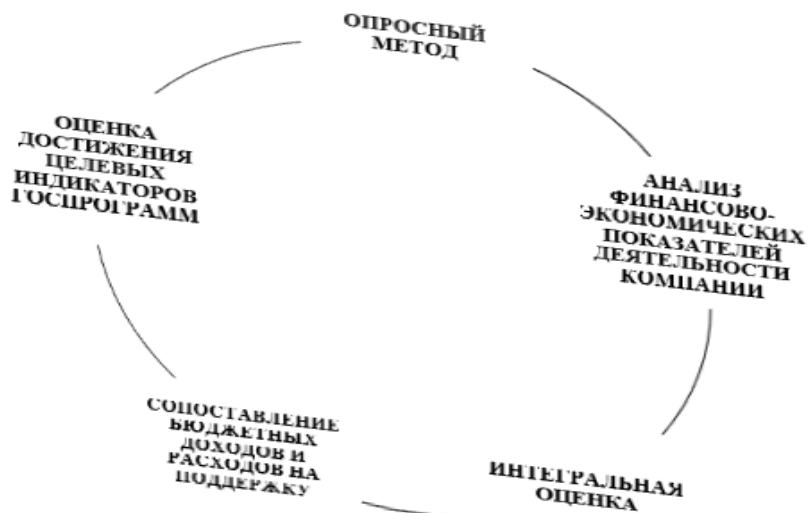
ОПРОСНЫЙ МЕТОД

АНАЛИЗ ФИНАНСОВО-ЭКОНОМИЧЕСКИХ ПОКАЗАТЕЛЕЙ ДЕЯТЕЛЬНОСТИ КОМПАНИИ

ИНТЕГРАЛЬНАЯ ОЦЕНКА

СОПОСТАВЛЕНИЕ БЮДЖЕТНЫХ ДОХОДОВ И РАСХОДОВ НА ПОДДЕРЖКУ

ОЦЕНКА ДОСТИЖЕНИЯ ЦЕЛЕВЫХ ИНДИКАТОРОВ ГОСПРОГРАММ